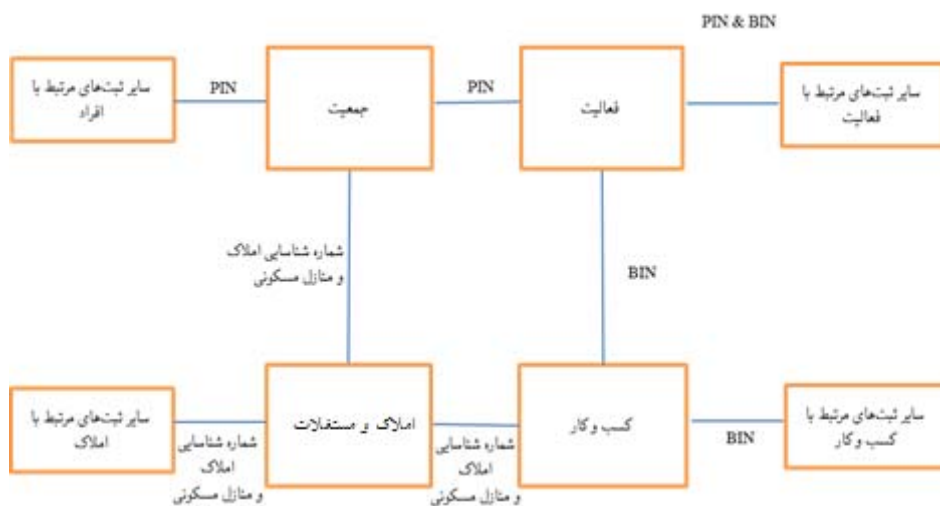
PIN & BIN

سایر ثبت‌های مرتبط با افراد

PIN

جمعیت

PIN

فعالیت

سایر ثبت‌های مرتبط با فعالیت

شماره شناسایی املاک و منازل مسکونی

BIN

سایر ثبت‌های مرتبط با املاک

شماره شناسایی املاک و منازل مسکونی

املاک و مستغلات

شماره شناسایی املاک و منازل مسکونی

کسب و کار

BIN

سایر ثبت‌های مرتبط با کسب و کار